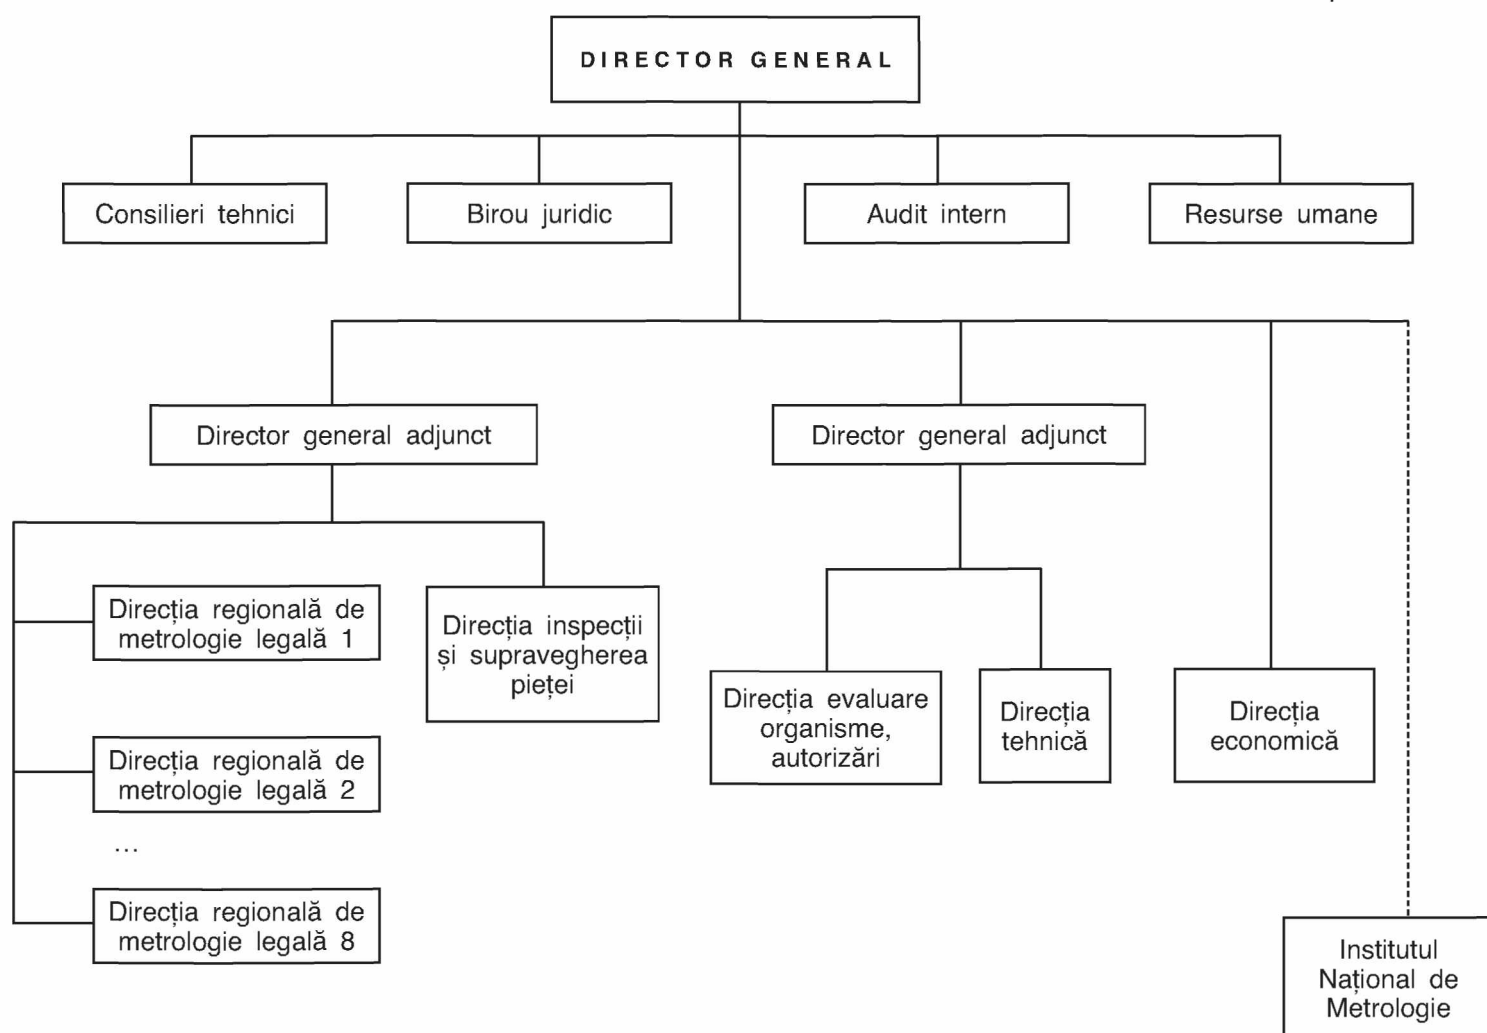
DIRECTOR GENERAL

Consilieri tehnici

Birou juridic

Audit intern

Resurse umane

Director general adjunct

Director general adjunct

Direcția regională de metrologie legală 1

Direcția regională de metrologie legală 2

...

Direcția regională de metrologie legală 8

Direcția inspecții și supravegherea pieței

Direcția evaluare organisme, autorizări

Direcția tehnică

Direcția economică

Institutul Național de Metrologie